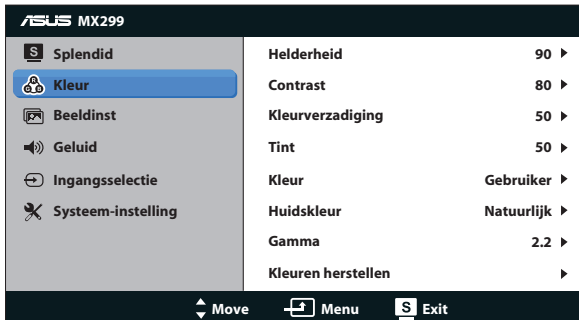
ASUS MX299

S Splendid
Kleur
Beeldinst
Geluid
Ingangsselectie
Systeem-instelling

| | |
|---|---|
| Helderheid | 90 ▶ |
| Contrast | 80 ▶ |
| Kleurverzadiging | 50 ▶ |
| Tint | 50 ▶ |
| Kleur | Gebruiker ▶ |
| Huidskleur | Natuurlijk ▶ |
| Gamma | 2.2 ▶ |
| Kleuren herstellen | ▶ |

Move Menu S Exit